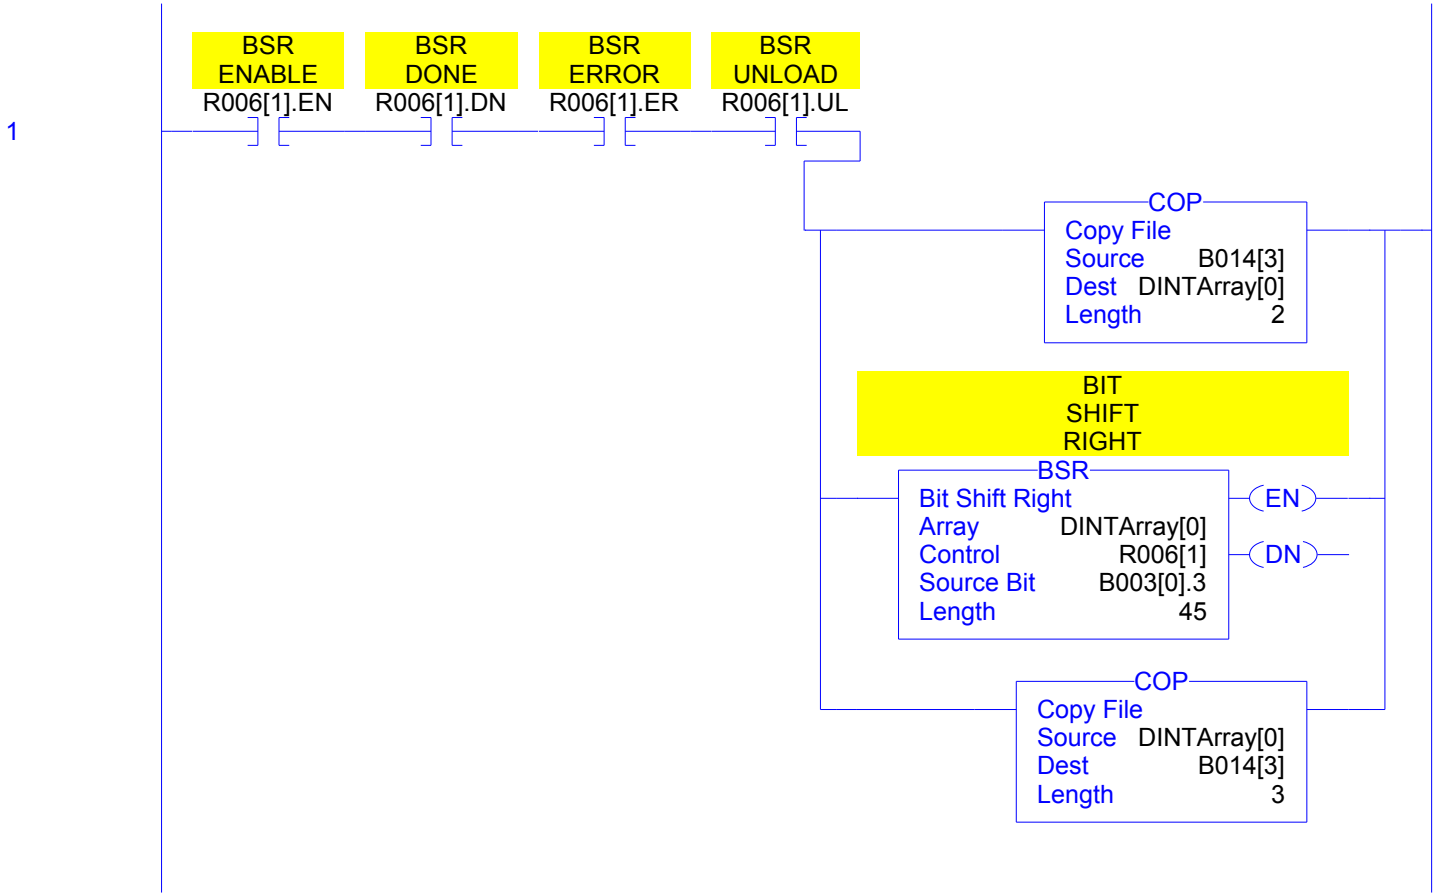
1

BSR ENABLE
R006[1].EN

BSR DONE
R006[1].DN

BSR ERROR
R006[1].ER

BSR UNLOAD
R006[1].UL

COP
Copy File
Source B014[3]
Dest DINTArray[0]
Length 2

BIT SHIFT RIGHT
BSR
Bit Shift Right
Array DINTArray[0]
Control R006[1]
Source Bit B003[0].3
Length 45
EN
DN

COP
Copy File
Source DINTArray[0]
Dest B014[3]
Length 3